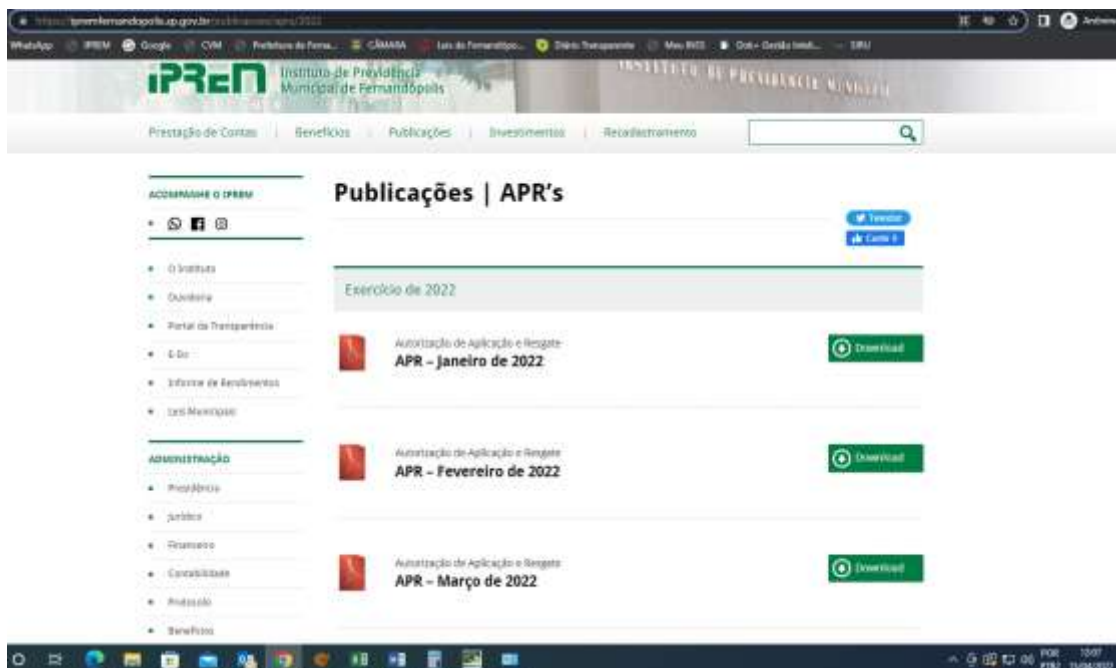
https://ipremfernandopolis.sp.gov.br/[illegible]

WhatsApp IPREM Google CVM Prefeitura de Ferna... CÂMARA Leis de Fernandópo... Diário Transparente Meu INSS Dot - Gestão Intel... SIRU

IPREM Instituto de Previdência Municipal de Fernandópolis

INSTITUTO DE PREVIDENCIA MUNICIPAL

Prestação de Contas | Benefícios | Publicações | Investimentos | Recadastramento

ACOMPANHE O IPREM

Publicações | APR's

Tweetar

Curtir 0

- O Instituto
- Ouvidoria
- Portal da Transparência
- E-Sic
- Informe de Rendimentos
- Leis Municipais

ADMINISTRAÇÃO

- Presidência
- Jurídico
- Financeiro
- Contabilidade
- Protocolo
- Benefícios

Exercício de 2022

Autorização de Aplicação e Resgate
APR – Janeiro de 2022
Download

Autorização de Aplicação e Resgate
APR – Fevereiro de 2022
Download

Autorização de Aplicação e Resgate
APR – Março de 2022
Download

POR PTB2 10:07 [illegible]